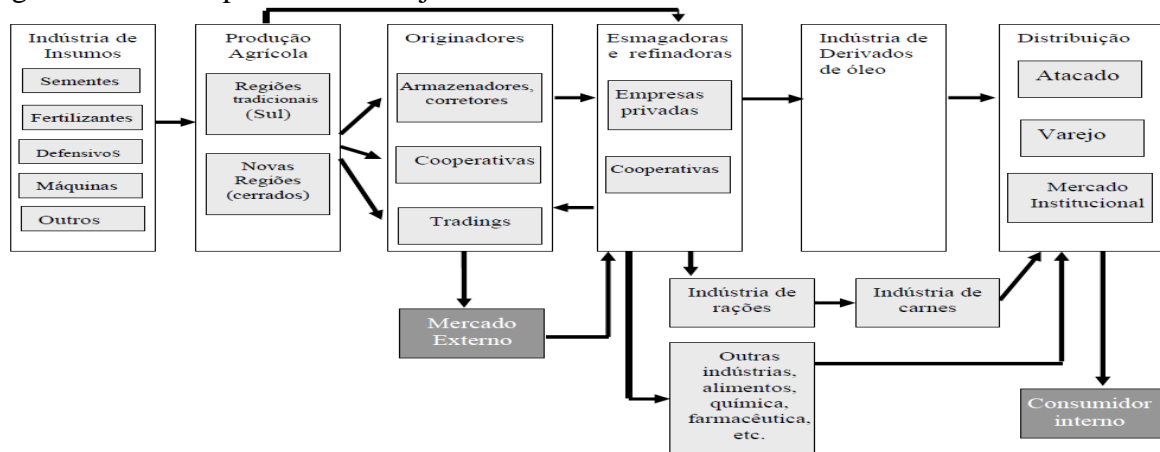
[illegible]

Indústria de Insumos
Sementes
Fertilizantes
Defensivos
Máquinas
Outros

Produção Agrícola
Regiões tradicionais (Sul)
Novas Regiões (cerrados)

Originadores
Armazenadores, corretores
Cooperativas
Tradings

Esmagadoras e refinadoras
Empresas privadas
Cooperativas

Indústria de Derivados de óleo

Distribuição
Atacado
Varejo
Mercado Institucional

Mercado Externo

Indústria de rações

Indústria de carnes

Outras indústrias, alimentos, química, farmacêutica, etc.

Consumidor interno